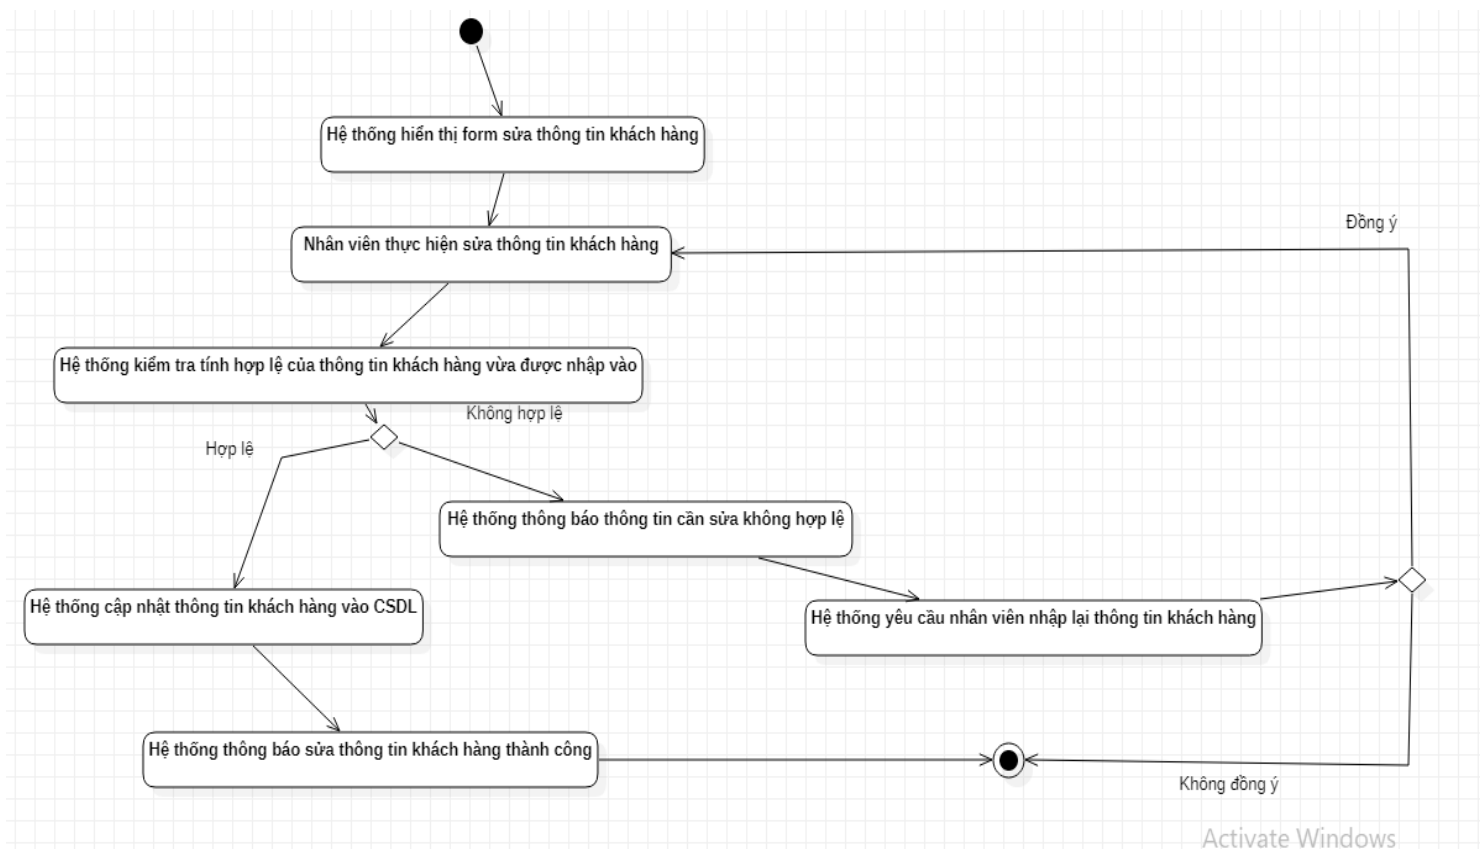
Hệ thống hiển thị form sửa thông tin khách hàng

Nhân viên thực hiện sửa thông tin khách hàng

Đồng ý

Hệ thống kiểm tra tính hợp lệ của thông tin khách hàng vừa được nhập vào

Không hợp lệ

Hợp lệ

Hệ thống thông báo thông tin cần sửa không hợp lệ

Hệ thống cập nhật thông tin khách hàng vào CSDL

Hệ thống yêu cầu nhân viên nhập lại thông tin khách hàng

Hệ thống thông báo sửa thông tin khách hàng thành công

Không đồng ý

Activate Windows